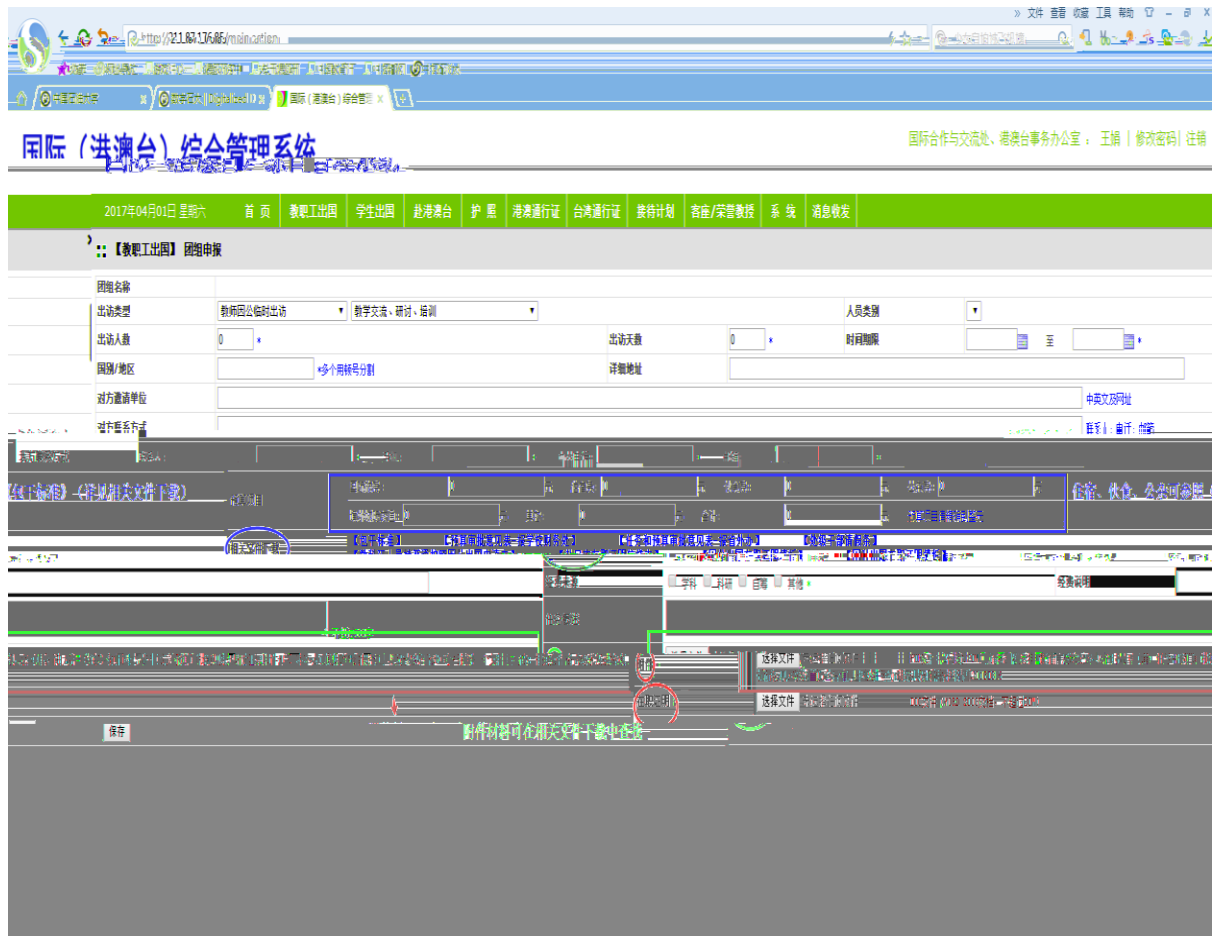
» 文件 查看 收藏 工具 帮助

http://211.83.176.86/main.action

国际（港澳台）综合管理 ×

国际（港澳台）综合管理系统

国际合作与交流处、港澳台事务办公室： 王娟 | 修改密码 | 注销

2017年04月01日 星期六 首 页 教职工出国 学生出国 赴港澳台 护 照 港澳通行证 台湾通行证 接待计划 客座/荣誉教授 系 统 消息收发

【教职工出国】 团组申报

| 团组名称 | | | | | |
|---|---|---|---|---|---|
| 出访类型 | 教师因公临时出访 ▾ 教学交流、研讨、培训 ▾ | | | 人员类别 | ▾ |
| 出访人数 | 0 * | 出访天数 | 0 * | 时间期限 | 至 * |
| 国别/地区 | *多个用转号分割 | 详细地址 | | | |
| 对方邀请单位 | | | | | 中英文及网址 |
| 对方联系方式 | | | | | |

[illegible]

选择文件

选择文件

保存

附件材料可在相关文件下载中查看

学科 科研 管理 其他

经费说明